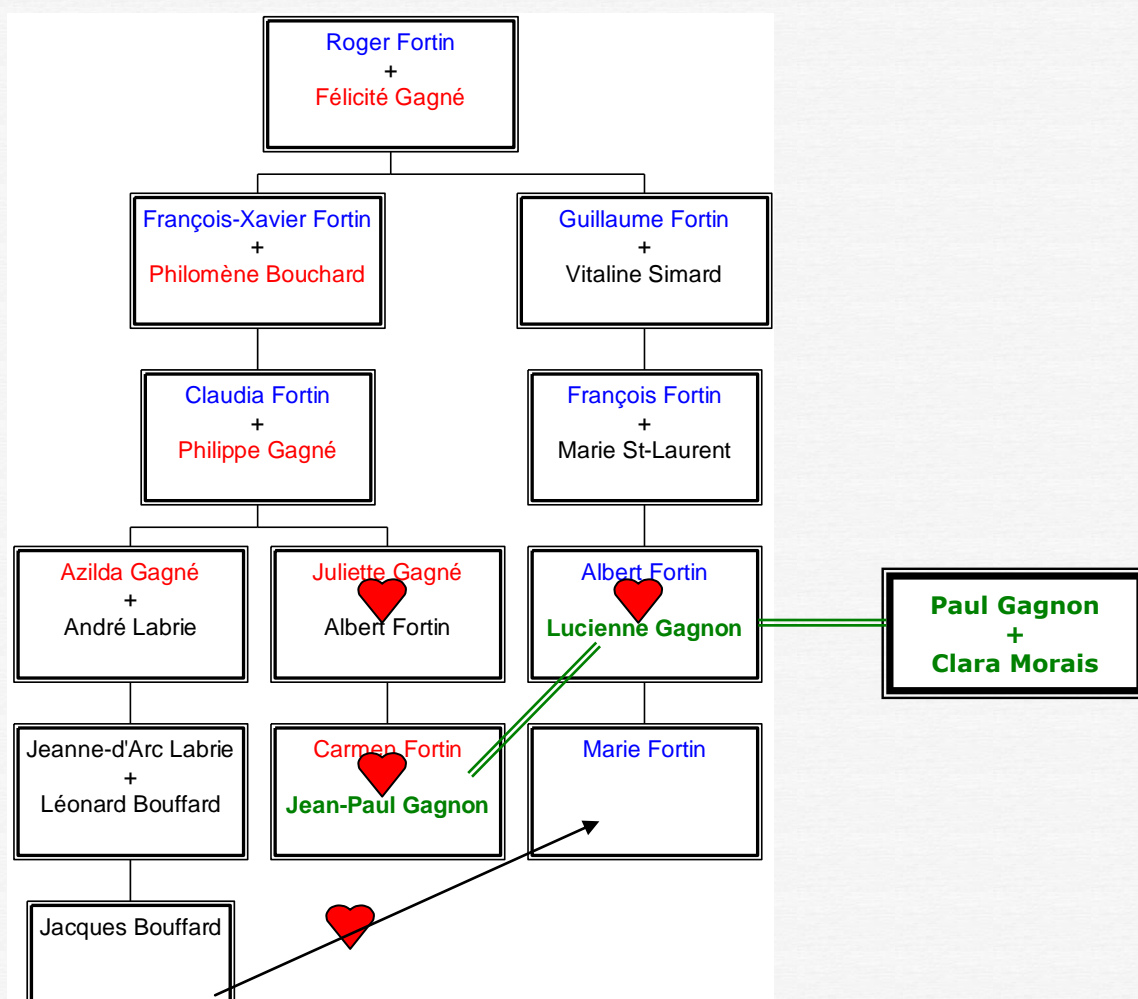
Roger Fortin
+
Félicité Gagné

François-Xavier Fortin
+
Philomène Bouchard

Guillaume Fortin
+
Vitaline Simard

Claudia Fortin
+
Philippe Gagné

François Fortin
+
Marie St-Laurent

Azilda Gagné
+
André Labrie

Juliette Gagné
Albert Fortin

Albert Fortin
Lucienne Gagnon

Paul Gagnon
+
Clara Morais

Jeanne-d'Arc Labrie
+
Léonard Bouffard

Carmen Fortin
Jean-Paul Gagnon

Marie Fortin

Jacques Bouffard